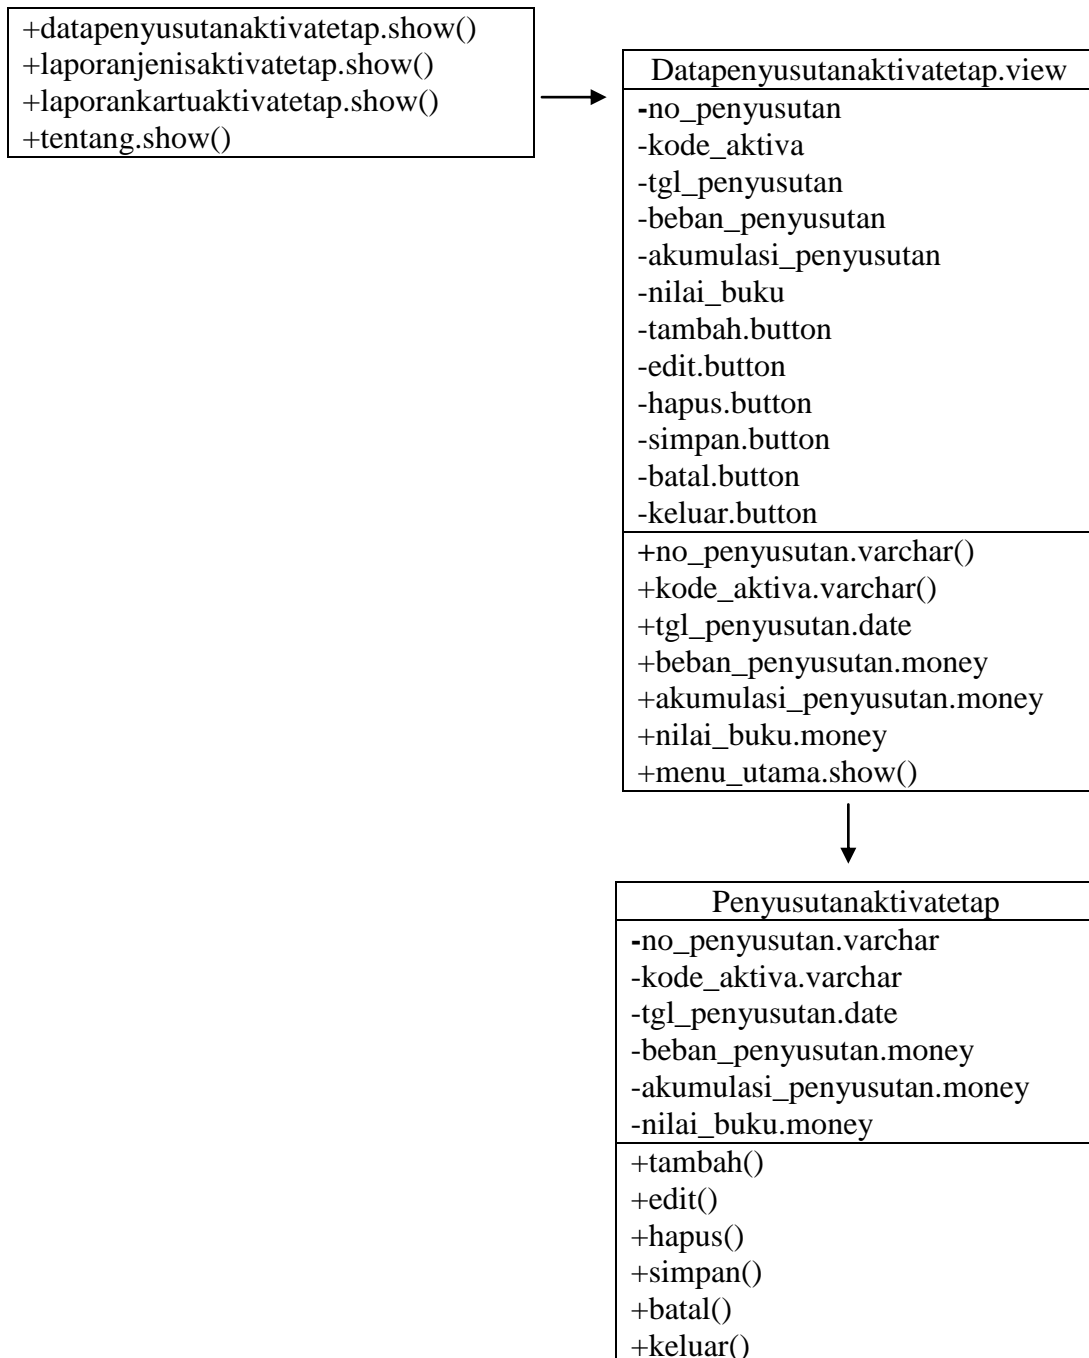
+datapenyusutanaktivatetap.show()
+laporanjenisaktivatetap.show()
+laporankartuaktivatetap.show()
+tentang.show()

Datapenyusutanaktivatetap.view
-no_penyusutan
-kode_aktiva
-tgl_penyusutan
-beban_penyusutan
-akumulasi_penyusutan
-nilai_buku
-tambah.button
-edit.button
-hapus.button
-simpan.button
-batal.button
-keluar.button
+no_penyusutan.varchar()
+kode_aktiva.varchar()
+tgl_penyusutan.date
+beban_penyusutan.money
+akumulasi_penyusutan.money
+nilai_buku.money
+menu_utama.show()

Penyusutanaktivatetap
-no_penyusutan.varchar
-kode_aktiva.varchar
-tgl_penyusutan.date
-beban_penyusutan.money
-akumulasi_penyusutan.money
-nilai_buku.money
+tambah()
+edit()
+hapus()
+simpan()
+batal()
+keluar()